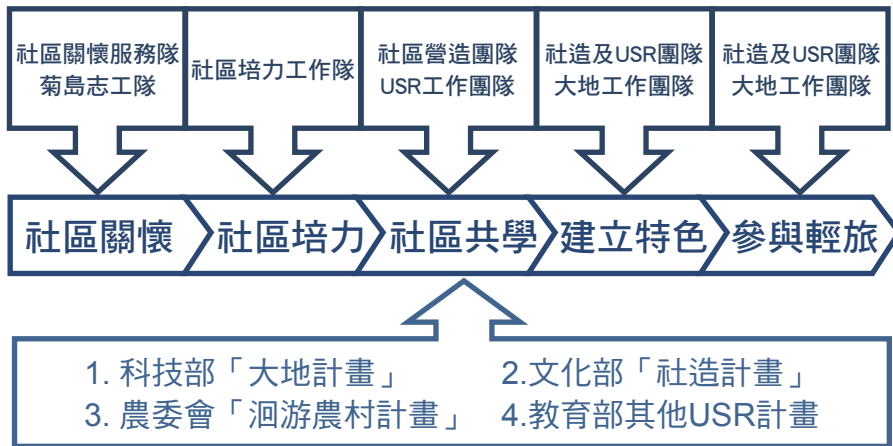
社區關懷服務隊
菊島志工隊

社區培力工作隊

社區營造團隊
USR工作團隊

社造及USR團隊
大地工作團隊

社造及USR團隊
大地工作團隊

社區關懷

社區培力

社區共學

建立特色

參與輕旅

1. 科技部「大地計畫」
2.文化部「社造計畫」
3. 農委會「洄游農村計畫」
4.教育部其他USR計畫